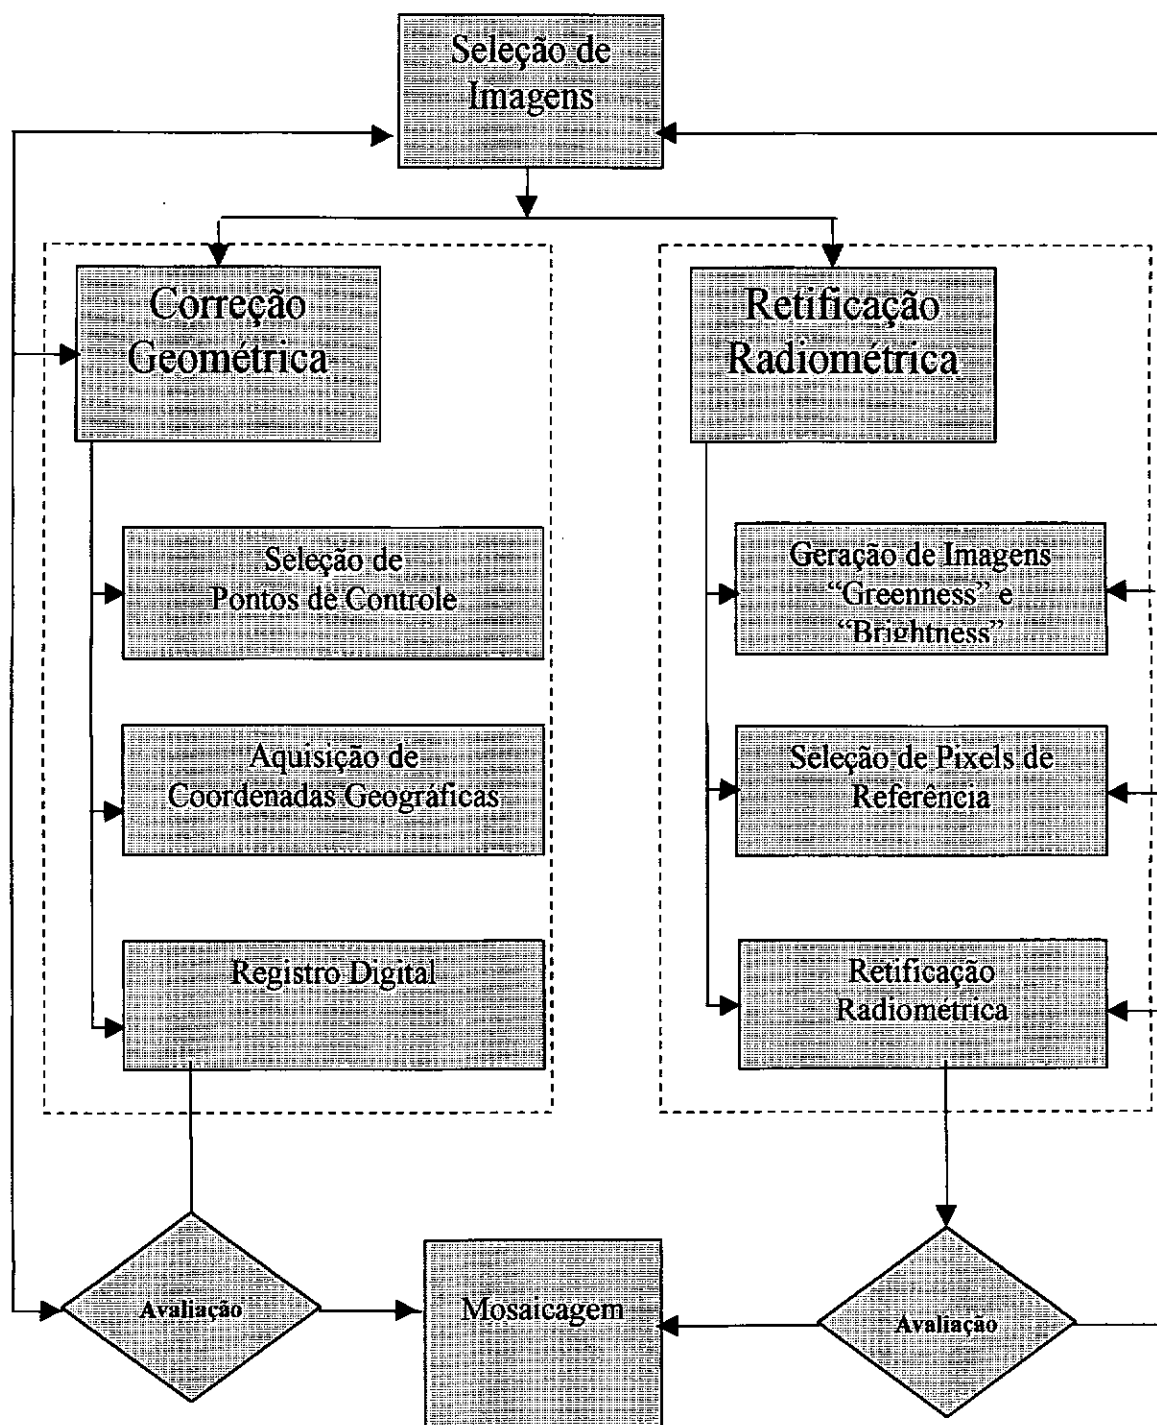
Seleção de Imagens

Correção Geométrica

Retificação Radiométrica

Seleção de Pontos de Controle

Aquisição de Coordenadas Geográficas

Registro Digital

Geração de Imagens "Greenness" e "Brightness"

Seleção de Pixels de Referência

Retificação Radiométrica

Avaliação

Mosaicagem

Avaliação